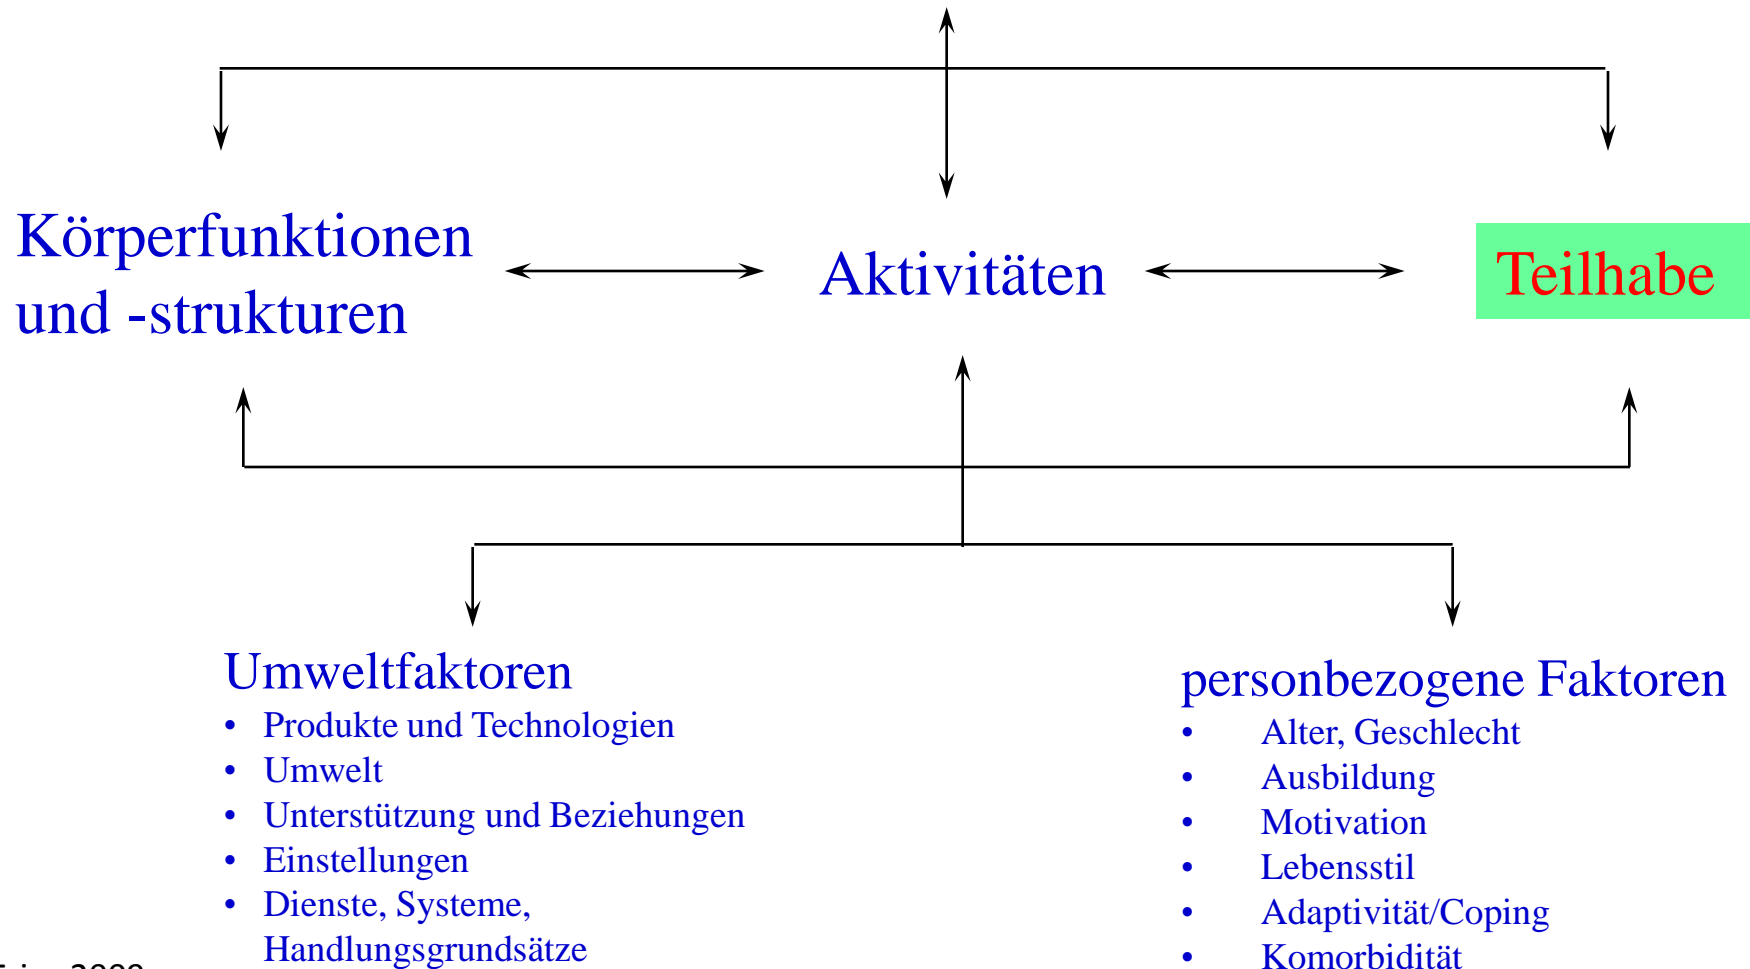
Körperfunktionen und -strukturen

Aktivitäten

Teilhabe

Umweltfaktoren
• Produkte und Technologien
• Umwelt
• Unterstützung und Beziehungen
• Einstellungen
• Dienste, Systeme, Handlungsgrundsätze

personbezogene Faktoren
• Alter, Geschlecht
• Ausbildung
• Motivation
• Lebensstil
• Adaptivität/Coping
• Komorbidität

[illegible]